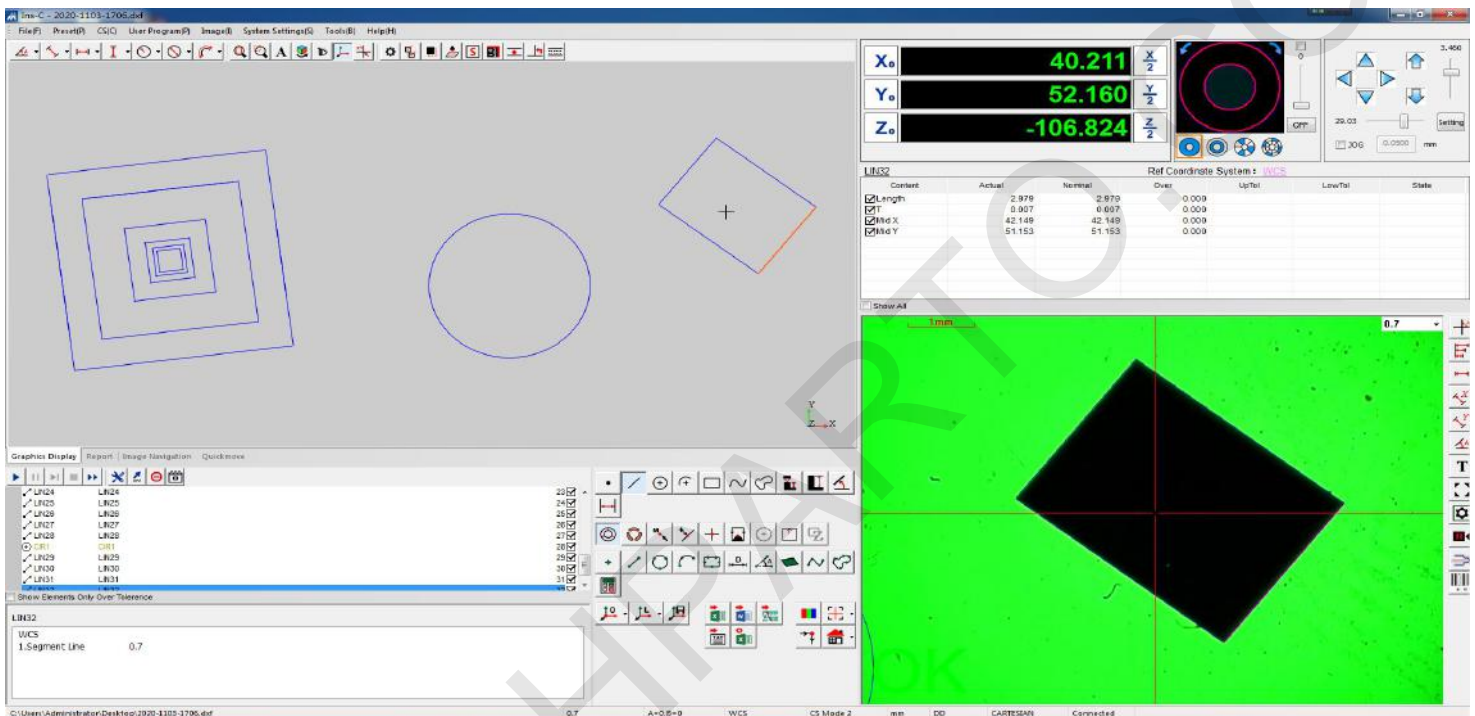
Ims-C - 2020-1103-1706.dxf

File(F) Preset(P) CS(C) User Program(P) Image(I) System Settings(S) Tools(B) Help(H)

X₀ 40.211 $\frac{X}{2}$
Y₀ 52.160 $\frac{Y}{2}$
Z₀ -106.824 $\frac{Z}{2}$

OFF

3.460

29.03

Setting

JOG 0.0500 mm

LIN32 Ref Coordinate System : WCS

| Content | Actual | Nominal | Over | UpTol | LowTol | State |
|---|---|---|---|---|---|---|
| Length | 2.979 | 2.979 | 0.000 | | | |
| T | 0.007 | 0.007 | 0.000 | | | |
| Mid X | 42.149 | 42.149 | 0.000 | | | |
| Mid Y | 51.153 | 51.153 | 0.000 | | | |

Show All

1mm

0.7

Graphics Display Report Image Navigation Quickmove

| | | |
|---|---|---|
| LIN24 | LIN24 | 23 |
| LIN25 | LIN25 | 24 |
| LIN26 | LIN26 | 25 |
| LIN27 | LIN27 | 26 |
| LIN28 | LIN28 | 27 |
| CIR1 | CIR1 | 28 |
| LIN29 | LIN29 | 29 |
| LIN30 | LIN30 | 30 |
| LIN31 | LIN31 | 31 |

Show Elements Only Over Tolerance

LIN32

WCS
1.Segment Line 0.7

OK

C:\Users\Administrator\Desktop\2020-1103-1706.dxf 0.7 A=0,B=0 WCS CS Mode 2 mm DD CARTESIAN Connected